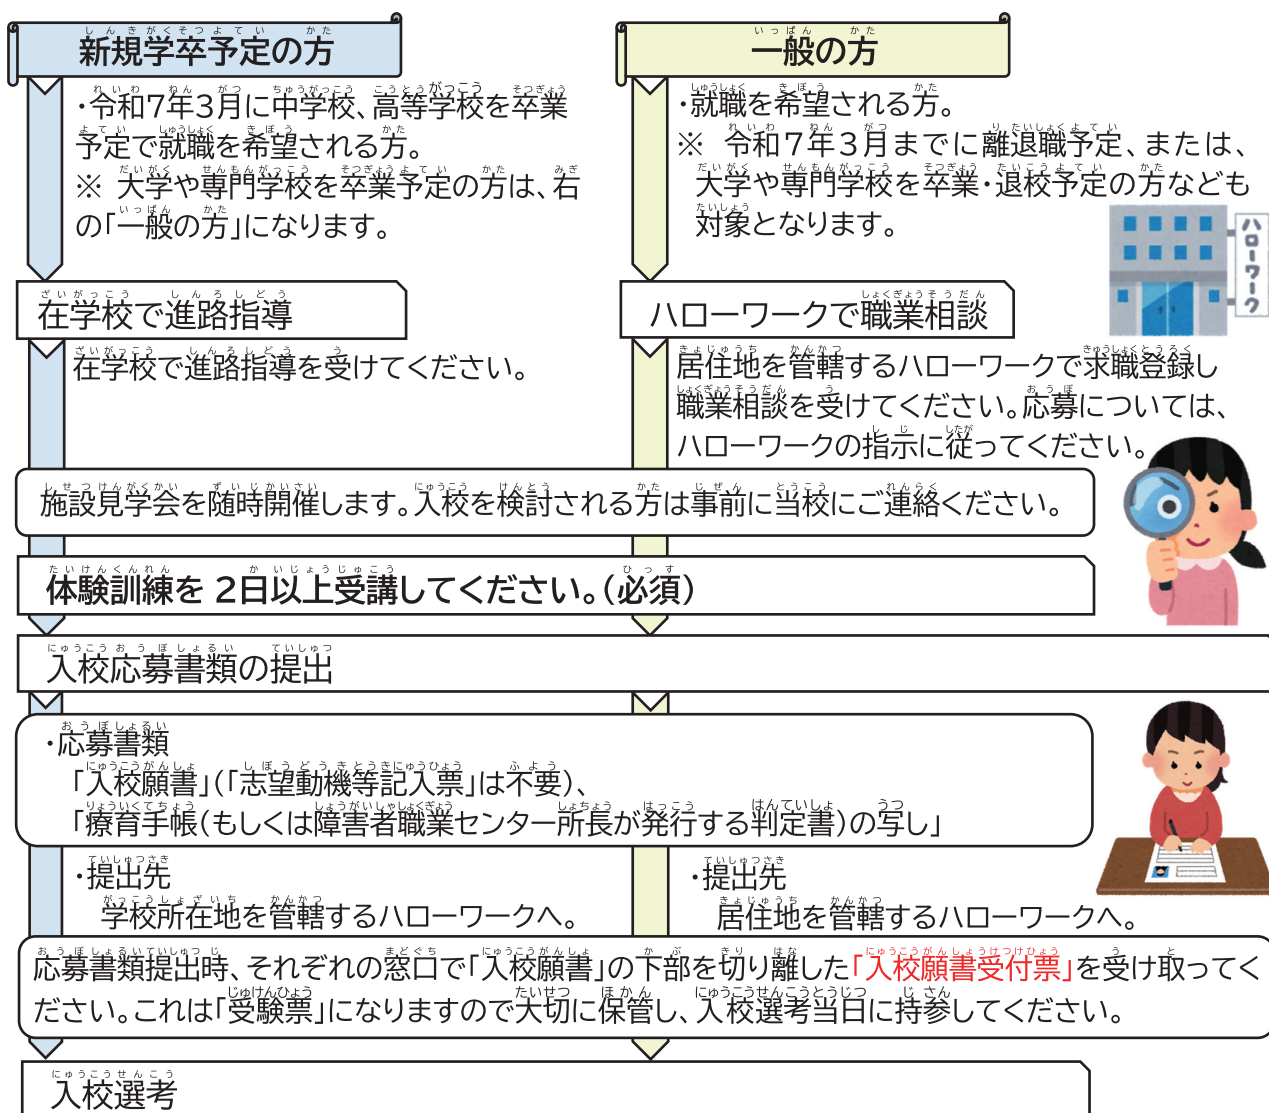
新規学卒予定の方

・令和7年3月に中学校、高等学校を卒業予定で就職を希望される方。
※ 大学や専門学校を卒業予定の方は、右の「一般の方」になります。

一般の方

・就職を希望される方。
※ 令和7年3月までに離退職予定、または、大学や専門学校を卒業・退校予定の方なども対象となります。

ハローワーク

在学校で進路指導

在学校で進路指導を受けてください。

ハローワークで職業相談

居住地を管轄するハローワークで求職登録し職業相談を受けてください。応募については、ハローワークの指示に従ってください。

施設見学会を随時開催します。入校を検討される方は事前に当校にご連絡ください。

体験訓練を 2日以上受講してください。(必須)

入校応募書類の提出

・応募書類
「入校願書」(「志望動機等記入票」は不要)、
「療育手帳(もしくは障害者職業センター所長が発行する判定書)の写し」

・提出先
学校所在地を管轄するハローワークへ。

・提出先
居住地を管轄するハローワークへ。

応募書類提出時、それぞれの窓口で「入校願書」の下部を切り離した「入校願書受付票」を受け取ってください。これは「受験票」になりますので大切に保管し、入校選考当日に持参してください。

入校選考